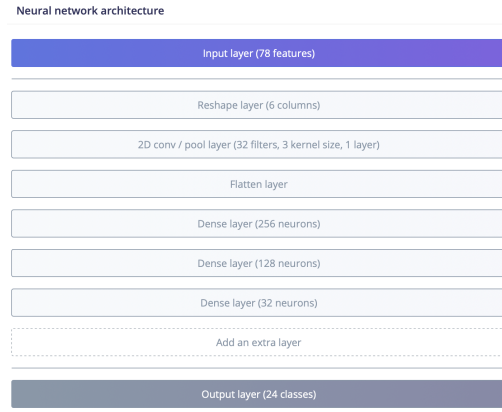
Neural network architecture

Input layer (78 features)

Reshape layer (6 columns)

2D conv / pool layer (32 filters, 3 kernel size, 1 layer)

Flatten layer

Dense layer (256 neurons)

Dense layer (128 neurons)

Dense layer (32 neurons)

Add an extra layer

Output layer (24 classes)